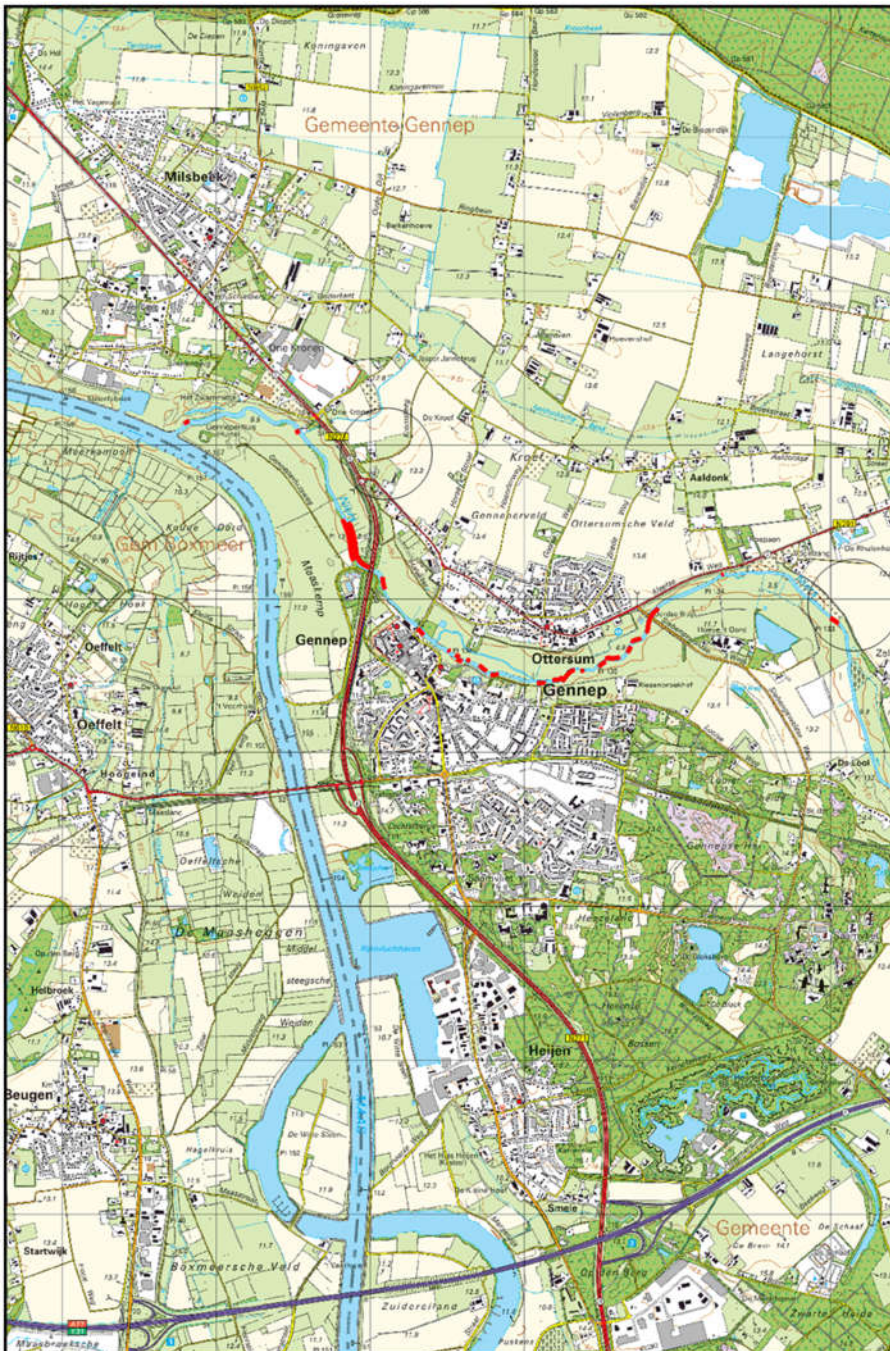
Koningsven

Gemeente Gennep

De Biezerdijk

Milsbeek

Berkenhoeve

Langehorst

Ons Stroom

Aaldonk

Maaskampen

Gem. Boxmeer

Gennepperveld

Ottersumsche Veld

Rijtjes

Gennep

Ottersum

Gennep

Oeffelt

Oeffelt

Hoogeind

Oeffeltsche

Weiden

De Maasheggen

Helbroek

Heijen

Beugen

Gemeente

Startwijk

Boxmeersche Veld

Zuiderdiana

Maasbroeksche

Zwarte Heide

De Loo

Smele